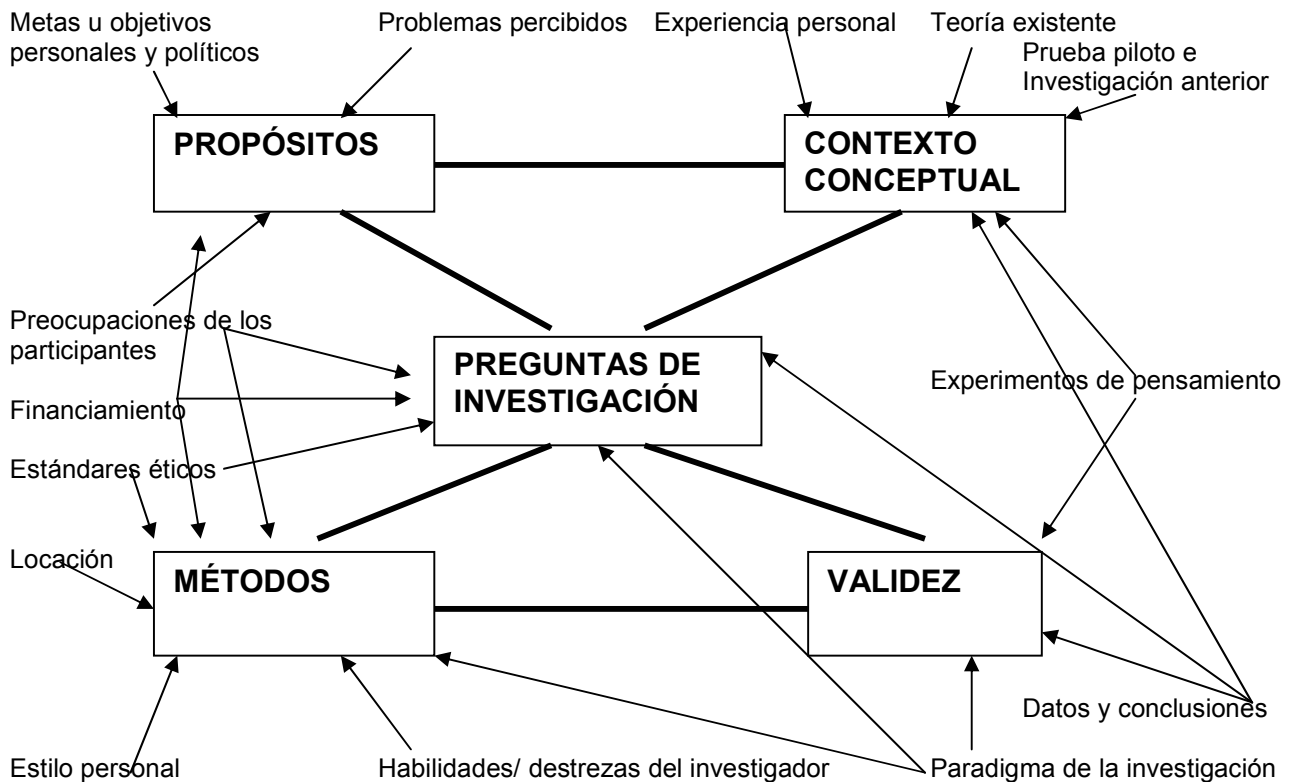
Metas u objetivos personales y políticos

Problemas percibidos

Experiencia personal

Teoría existente

Prueba piloto e Investigación anterior

PROPÓSITOS

CONTEXTO CONCEPTUAL

Preocupaciones de los participantes

PREGUNTAS DE INVESTIGACIÓN

Experimentos de pensamiento

Financiamiento

Estándares éticos

Locación

MÉTODOS

VALIDEZ

Datos y conclusiones

Estilo personal

Habilidades/ destrezas del investigador

Paradigma de la investigación